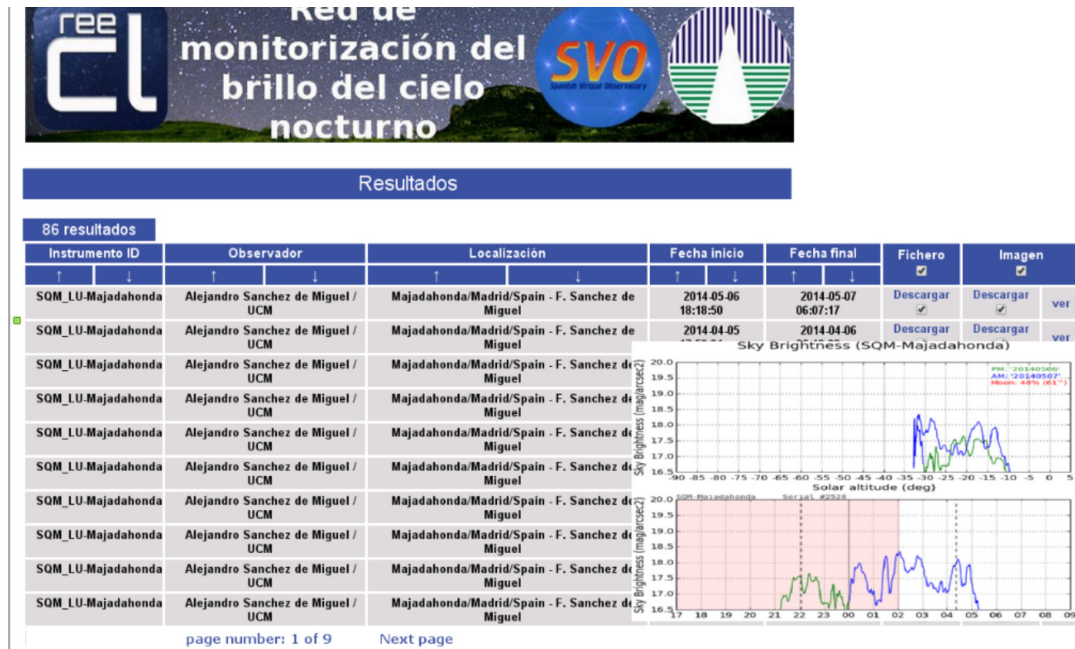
ree cl Red de monitorización del brillo del cielo nocturno SVO Spanish Virtual Observatory

Resultados

86 resultados

| Instrumento ID | Observador | Localización | Fecha inicio | Fecha final | Fichero | Imagen | |
|---|---|---|---|---|---|---|---|
| ↑ ↓ | ↑ ↓ | ↑ ↓ | ↑ ↓ | ↑ ↓ | ☑ | ☑ | |
| SQM_LU-Majadahonda | Alejandro Sanchez de Miguel / UCM | Majadahonda/Madrid/Spain - F. Sanchez de Miguel | 2014-05-06 18:18:50 | 2014-05-07 06:07:17 | Descargar ☑ | Descargar ☑ | ver |
| SQM_LU-Majadahonda | Alejandro Sanchez de Miguel / UCM | Majadahonda/Madrid/Spain - F. Sanchez de Miguel | 2014-04-05 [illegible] | 2014-04-06 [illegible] | Descargar | Descargar | ver |
| SQM_LU-Majadahonda | Alejandro Sanchez de Miguel / UCM | Majadahonda/Madrid/Spain - F. Sanchez de Miguel | | | | | |
| SQM_LU-Majadahonda | Alejandro Sanchez de Miguel / UCM | Majadahonda/Madrid/Spain - F. Sanchez de Miguel | | | | | |
| SQM_LU-Majadahonda | Alejandro Sanchez de Miguel / UCM | Majadahonda/Madrid/Spain - F. Sanchez de Miguel | | | | | |
| SQM_LU-Majadahonda | Alejandro Sanchez de Miguel / UCM | Majadahonda/Madrid/Spain - F. Sanchez de Miguel | | | | | |
| SQM_LU-Majadahonda | Alejandro Sanchez de Miguel / UCM | Majadahonda/Madrid/Spain - F. Sanchez de Miguel | | | | | |
| SQM_LU-Majadahonda | Alejandro Sanchez de Miguel / UCM | Majadahonda/Madrid/Spain - F. Sanchez de Miguel | | | | | |
| SQM_LU-Majadahonda | Alejandro Sanchez de Miguel / UCM | Majadahonda/Madrid/Spain - F. Sanchez de Miguel | | | | | |
| SQM_LU-Majadahonda | Alejandro Sanchez de Miguel / UCM | Majadahonda/Madrid/Spain - F. Sanchez de Miguel | | | | | |

Sky Brightness (SQM-Majadahonda)
PM: "20140506"
AM: "20140507"
Moon: 48% (61°)
Sky Brightness (mag/arcsec2)
20.0 19.5 19.0 18.5 18.0 17.5 17.0 16.5
-90 -85 -80 -75 -70 -65 -60 -55 -50 -45 -40 -35 -30 -25 -20 -15 -10 -5 0 5
Solar altitude (deg)
SQM-Majadahonda Serial #2528
Sky Brightness (mag/arcsec2)
20.0 19.5 19.0 18.5 18.0 17.5 17.0 16.5
17 18 19 20 21 22 23 00 01 02 03 04 05 06 07 08 09

page number: 1 of 9 Next page